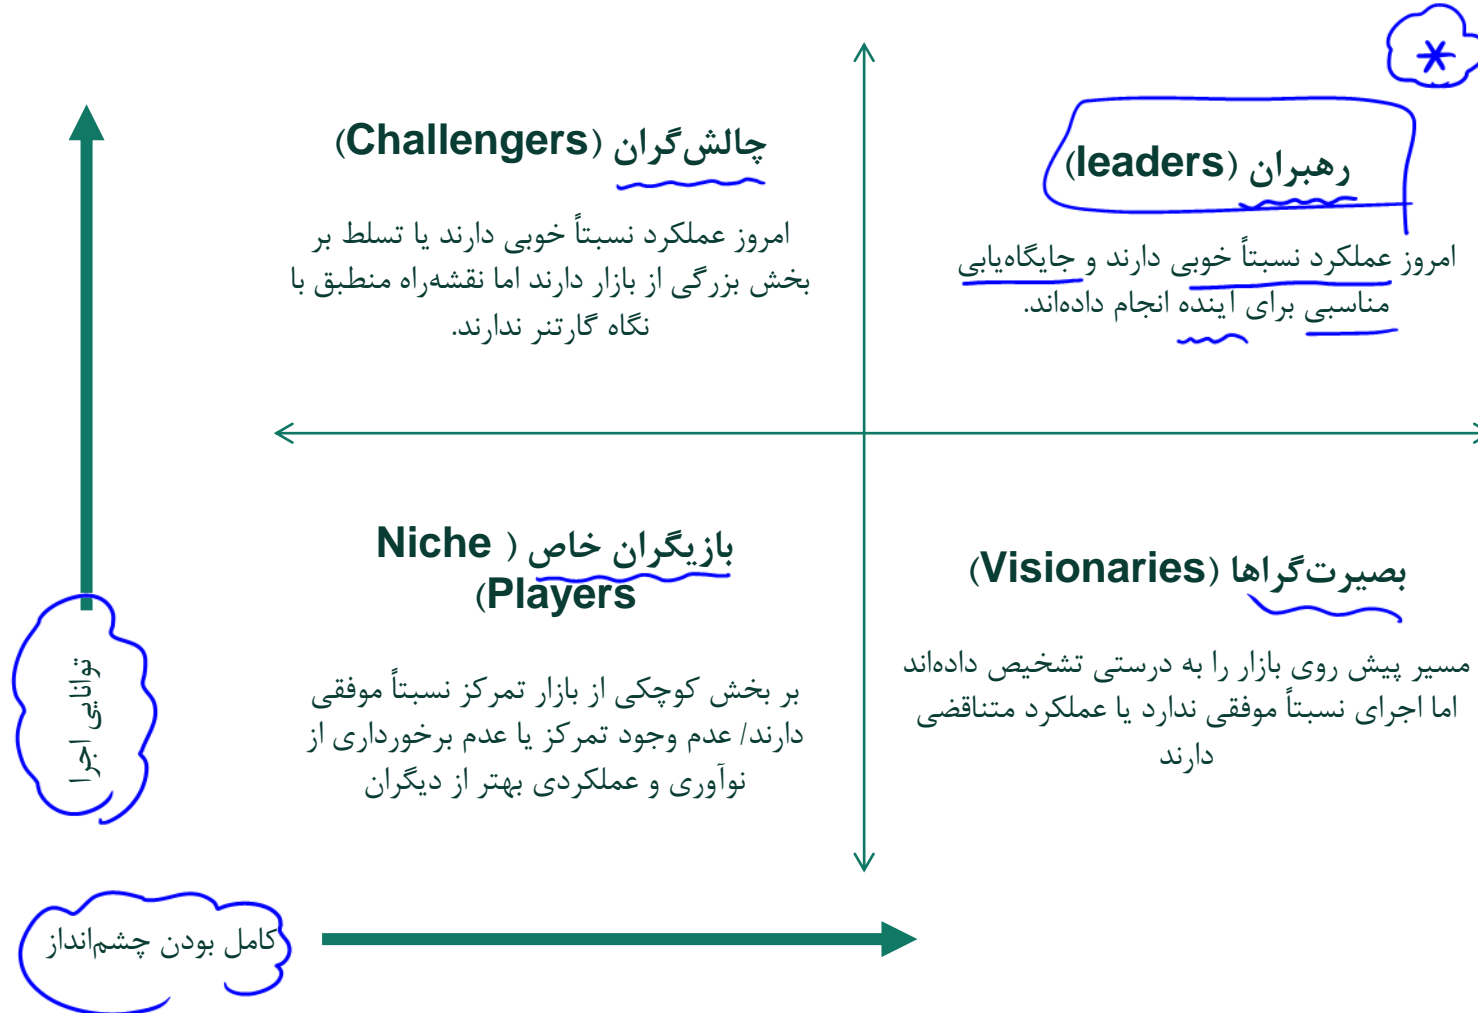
چالش‌گران (Challengers)

امروز عملکرد نسبتاً خوبی دارند یا تسلط بر بخش بزرگی از بازار دارند اما نقشه‌راه منطبق با نگاه گارتنر ندارند.

رهبران (leaders)

امروز عملکرد نسبتاً خوبی دارند و جایگاه‌یابی مناسبی برای آینده انجام داده‌اند.

بازیگران خاص ( Niche Players)

بر بخش کوچکی از بازار تمرکز نسبتاً موفقی دارند/ عدم وجود تمرکز یا عدم برخورداری از نوآوری و عملکردی بهتر از دیگران

بصیرت‌گراها (Visionaries)

مسیر پیش روی بازار را به درستی تشخیص داده‌اند اما اجرای نسبتاً موفقی ندارد یا عملکرد متناقضی دارند

توانایی اجرا

کامل بودن چشم‌انداز